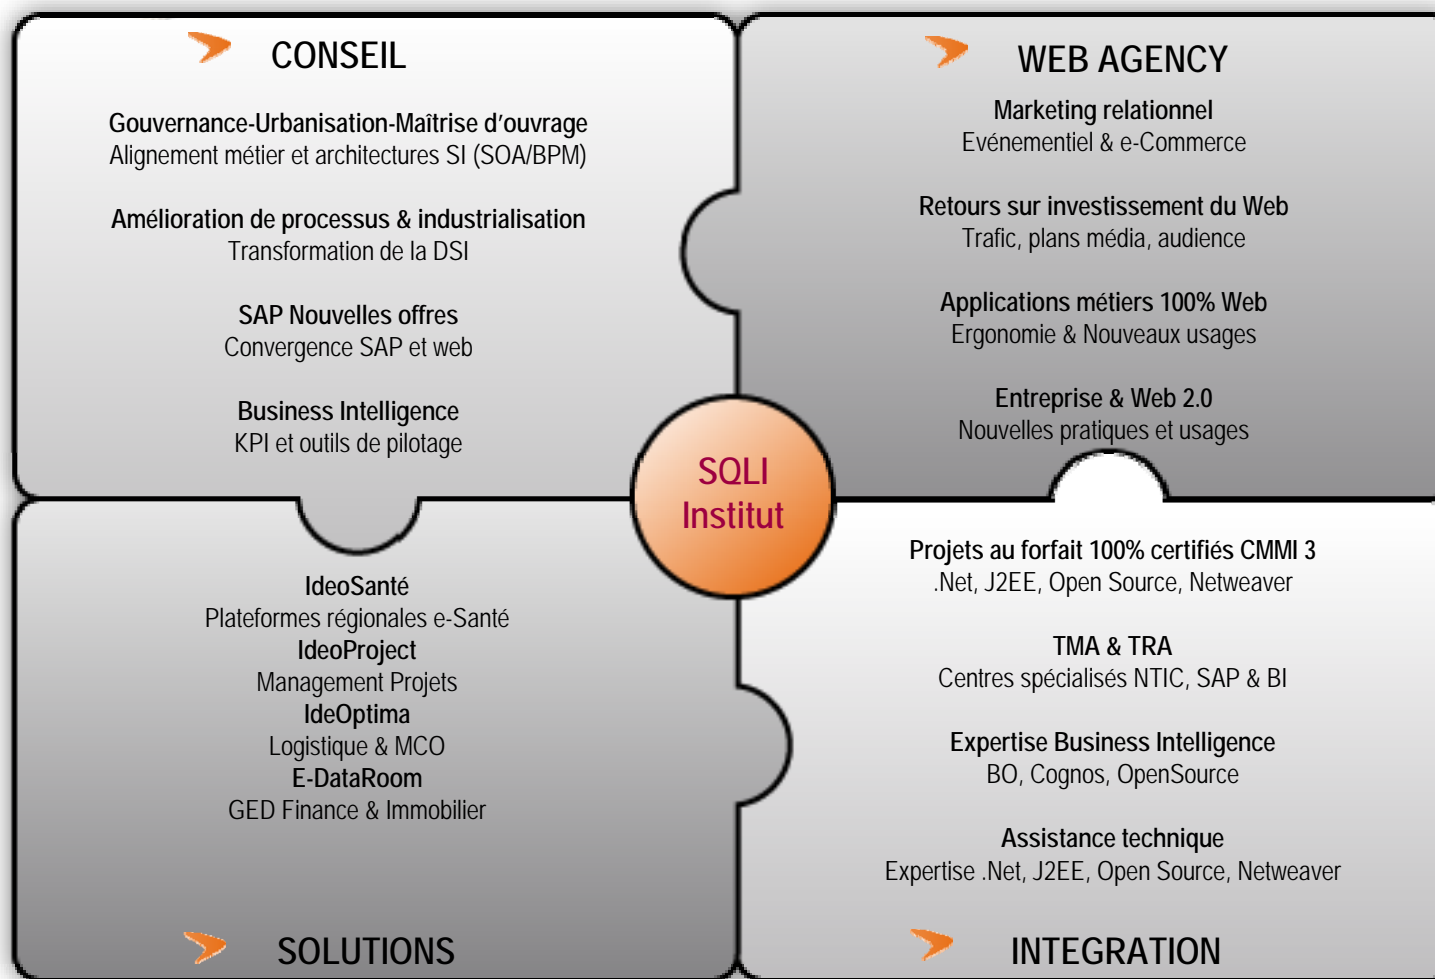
CONSEIL

Gouvernance-Urbanisation-Maîtrise d'ouvrage
Alignement métier et architectures SI (SOA/BPM)

Amélioration de processus & industrialisation
Transformation de la DSI

SAP Nouvelles offres
Convergence SAP et web

Business Intelligence
KPI et outils de pilotage

WEB AGENCY

Marketing relationnel
Evénementiel & e-Commerce

Retours sur investissement du Web
Trafic, plans média, audience

Applications métiers 100% Web
Ergonomie & Nouveaux usages

Entreprise & Web 2.0
Nouvelles pratiques et usages

SQLI
Institut

IdeoSanté
Plateformes régionales e-Santé
IdeoProject
Management Projets
IdeOptima
Logistique & MCO
E-DataRoom
GED Finance & Immobilier

SOLUTIONS

Projets au forfait 100% certifiés CMMI 3
.Net, J2EE, Open Source, Netweaver

TMA & TRA
Centres spécialisés NTIC, SAP & BI

Expertise Business Intelligence
BO, Cognos, OpenSource

Assistance technique
Expertise .Net, J2EE, Open Source, Netweaver

INTEGRATION